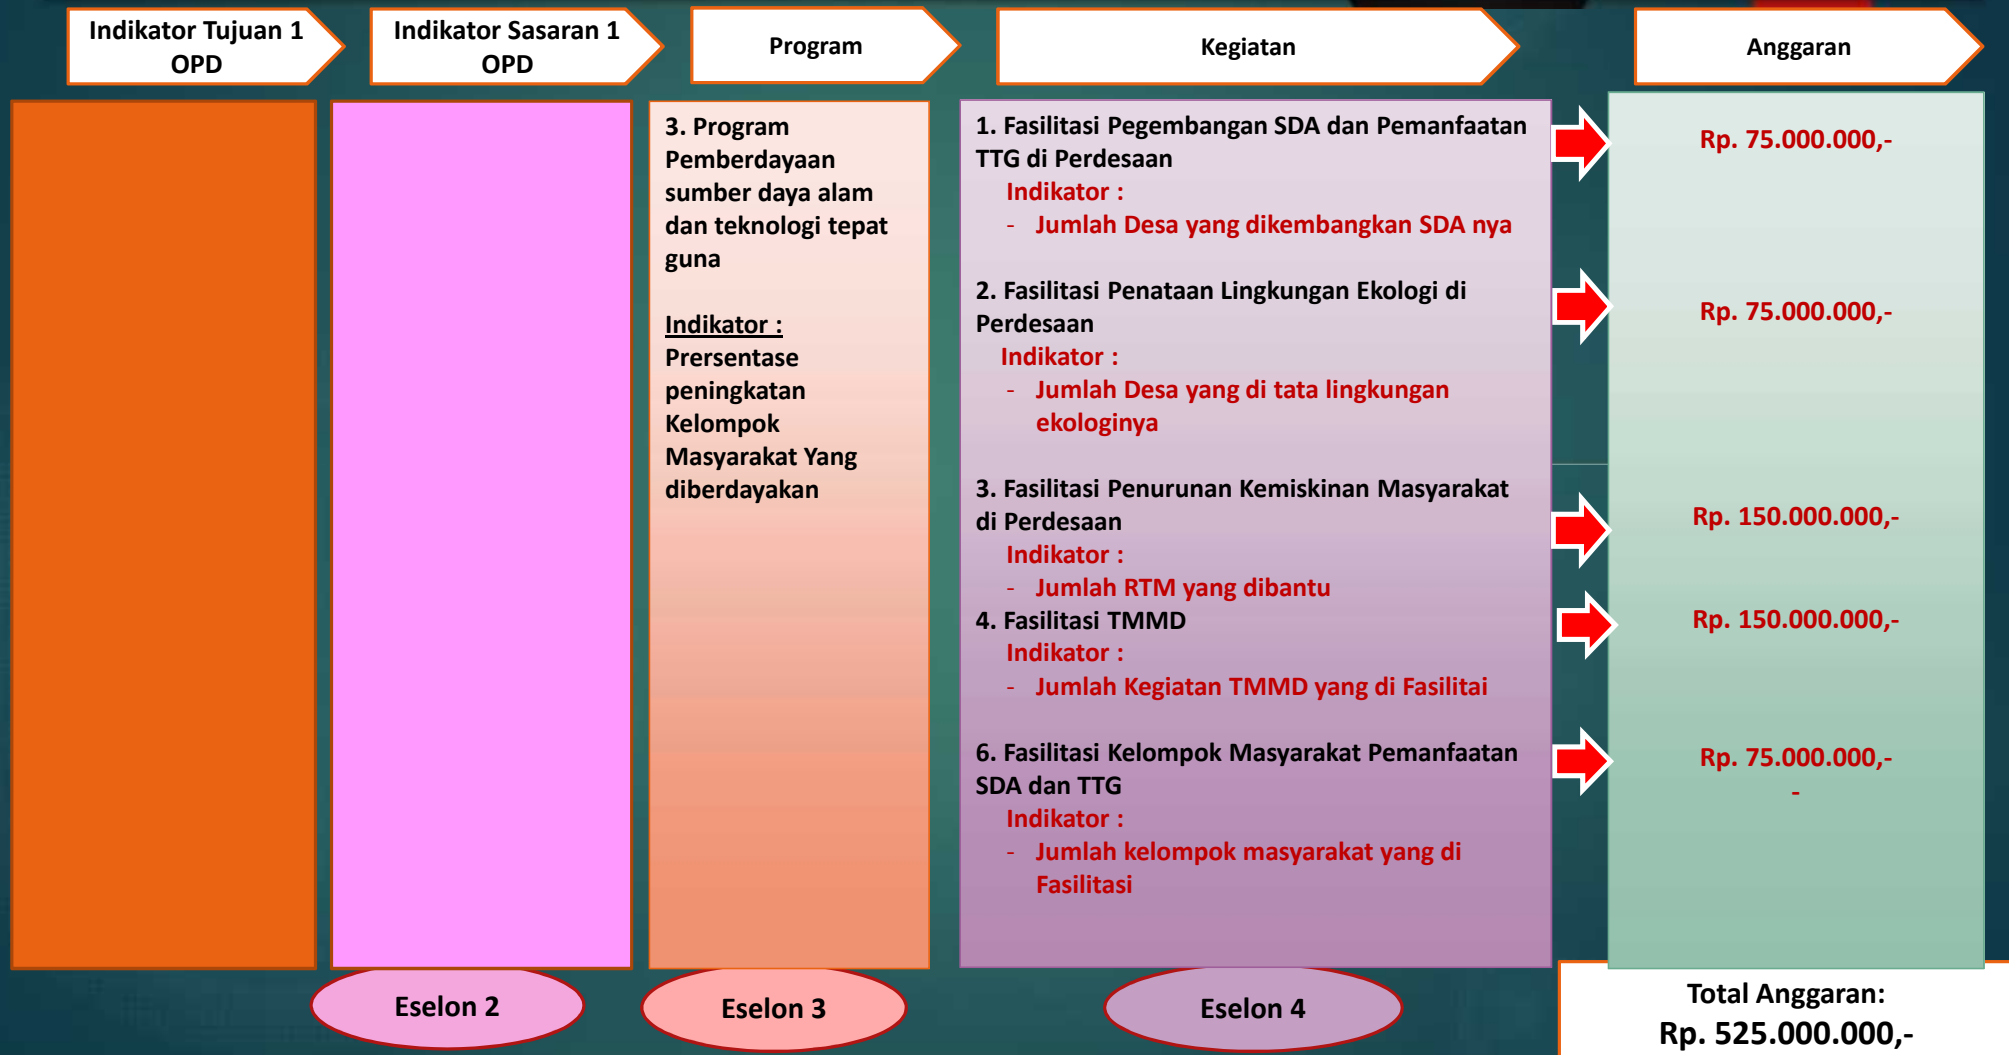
Indikator Tujuan 1 OPD

Indikator Sasaran 1 OPD

Program

Kegiatan

Anggaran

3. Program Pemberdayaan sumber daya alam dan teknologi tepat guna

Indikator :
Persentase peningkatan Kelompok Masyarakat Yang diberdayakan

1. Fasilitasi Pegembangan SDA dan Pemanfaatan TTG di Perdesaan
Indikator :
- Jumlah Desa yang dikembangkan SDA nya

2. Fasilitasi Penataan Lingkungan Ekologi di Perdesaan
Indikator :
- Jumlah Desa yang di tata lingkungan ekologinya

3. Fasilitasi Penurunan Kemiskinan Masyarakat di Perdesaan
Indikator :
- Jumlah RTM yang dibantu

4. Fasilitasi TMMD
Indikator :
- Jumlah Kegiatan TMMD yang di Fasilitai

6. Fasilitasi Kelompok Masyarakat Pemanfaatan SDA dan TTG
Indikator :
- Jumlah kelompok masyarakat yang di Fasilitasi

Rp. 75.000.000,-

Rp. 75.000.000,-

Rp. 150.000.000,-

Rp. 150.000.000,-

Rp. 75.000.000,-
-

Eselon 2

Eselon 3

Eselon 4

Total Anggaran:
Rp. 525.000.000,-